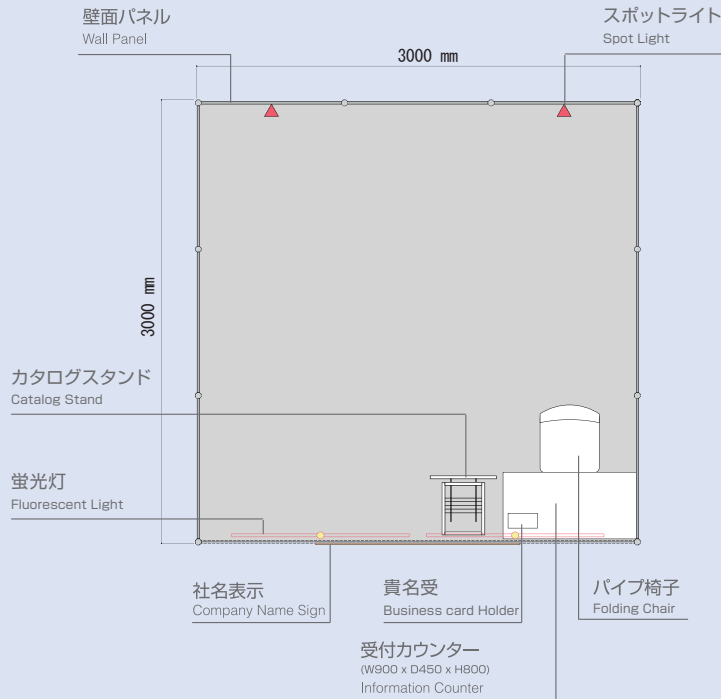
壁面パネル
Wall Panel

スポットライト
Spot Light

3000 mm

3000 mm

カタログスタンド
Catalog Stand

蛍光灯
Fluorescent Light

社名表示
Company Name Sign

貴名受
Business card Holder

パイプ椅子
Folding Chair

受付カウンター
(W900 x D450 x H800)
Information Counter